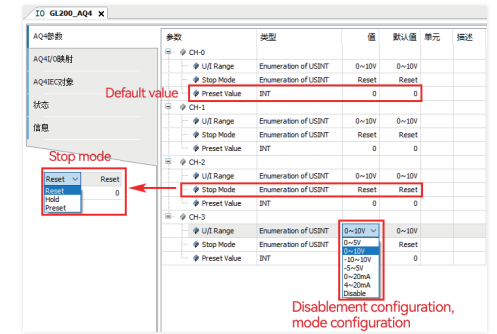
IO GL200_AQ4 ×

AQ4参数
AQ4I/O映射
AQ4IEC对象
状态
信息

| 参数 | 类型 | 值 | 默认值 | 单元 | 描述 |
|---|---|---|---|---|---|
| CH-0 | | | | | |
| U/I Range | Enumeration of USINT | 0~10V | 0~10V | | |
| Stop Mode | Enumeration of USINT | Reset | Reset | | |
| Preset Value | INT | 0 | 0 | | |
| CH-1 | | | | | |
| U/I Range | Enumeration of USINT | 0~10V | 0~10V | | |
| Stop Mode | Enumeration of USINT | Reset | Reset | | |
| Preset Value | INT | 0 | 0 | | |
| CH-2 | | | | | |
| U/I Range | Enumeration of USINT | 0~10V | 0~10V | | |
| Stop Mode | Enumeration of USINT | Reset | Reset | | |
| Preset Value | INT | 0 | 0 | | |
| CH-3 | | | | | |
| U/I Range | Enumeration of USINT | 0~10V | | | |
| Stop Mode | Enumeration of USINT | | Reset | | |
| Preset Value | INT | | 0 | | |

Default value

Stop mode

Reset Reset
Reset
Hold
Preset
0

0~5V
0~10V
-10~10V
-5~5V
0~20mA
4~20mA
Disable

Disablement configuration, mode configuration